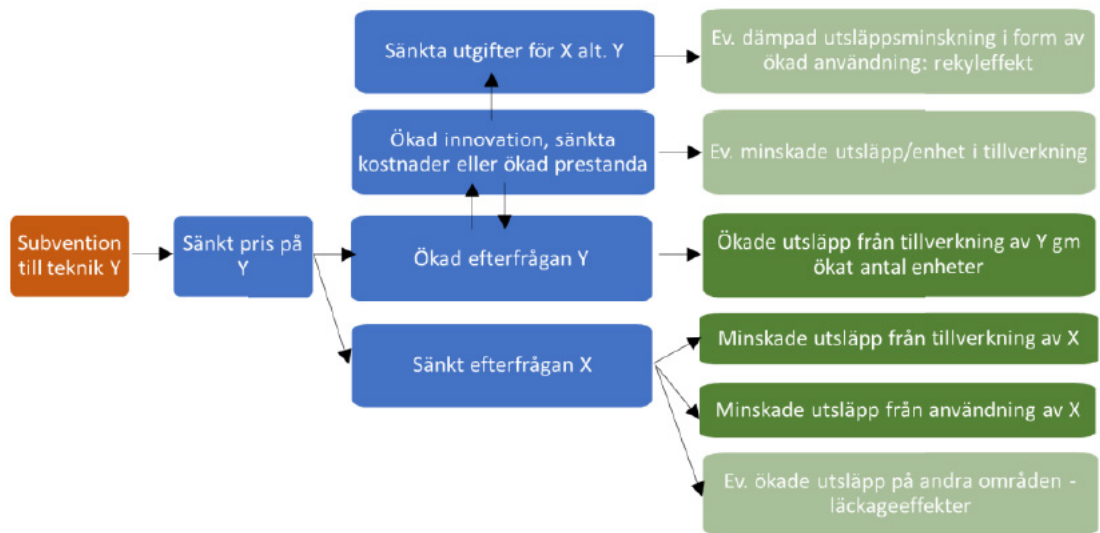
Subvention till teknik Y

Sänkt pris på Y

Sänkta utgifter för X alt. Y

Ökad innovation, sänkta kostnader eller ökad prestanda

Ökad efterfrågan Y

Sänkt efterfrågan X

Ev. dämpad utsläppsminskning i form av ökad användning: rekyleffekt

Ev. minskade utsläpp/enhet i tillverkning

Ökade utsläpp från tillverkning av Y gm ökat antal enheter

Minskade utsläpp från tillverkning av X

Minskade utsläpp från användning av X

Ev. ökade utsläpp på andra områden - läckageeffekter